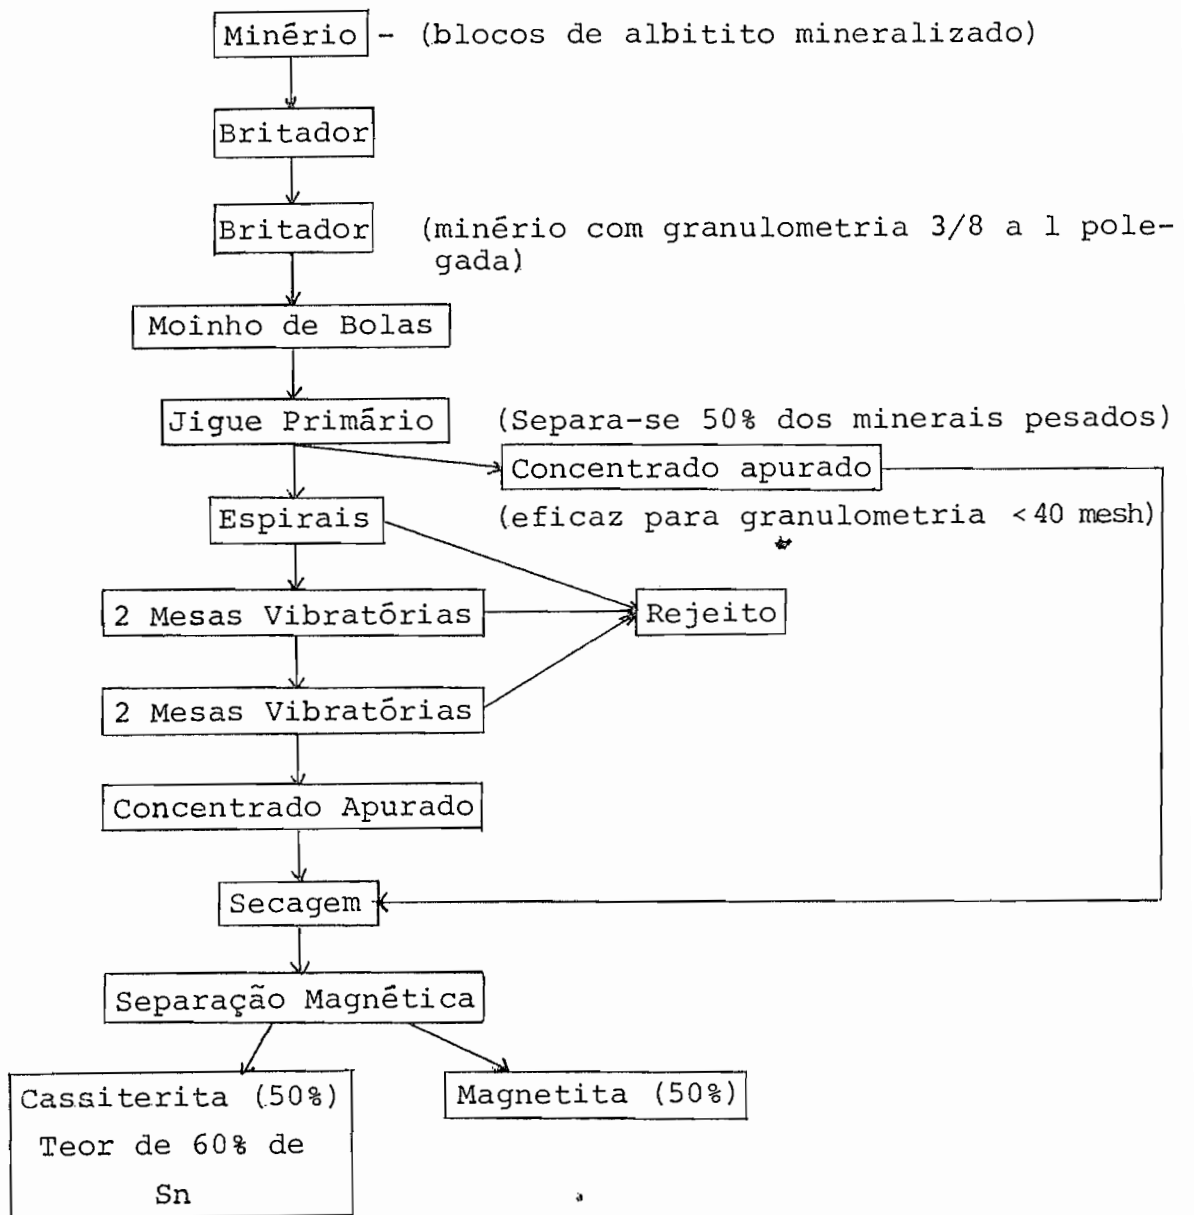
Minério - (blocos de albitito mineralizado)

Britador

Britador (minério com granulometria 3/8 a 1 polegada)

Moinho de Bolas

Jigue Primário (Separa-se 50% dos minerais pesados)

Concentrado apurado

Espirais

(eficaz para granulometria < 40 mesh)

2 Mesas Vibratórias

Rejeito

2 Mesas Vibratórias

Concentrado Apurado

Secagem

Separação Magnética

Cassiterita (50%) Teor de 60% de Sn

Magnetita (50%)